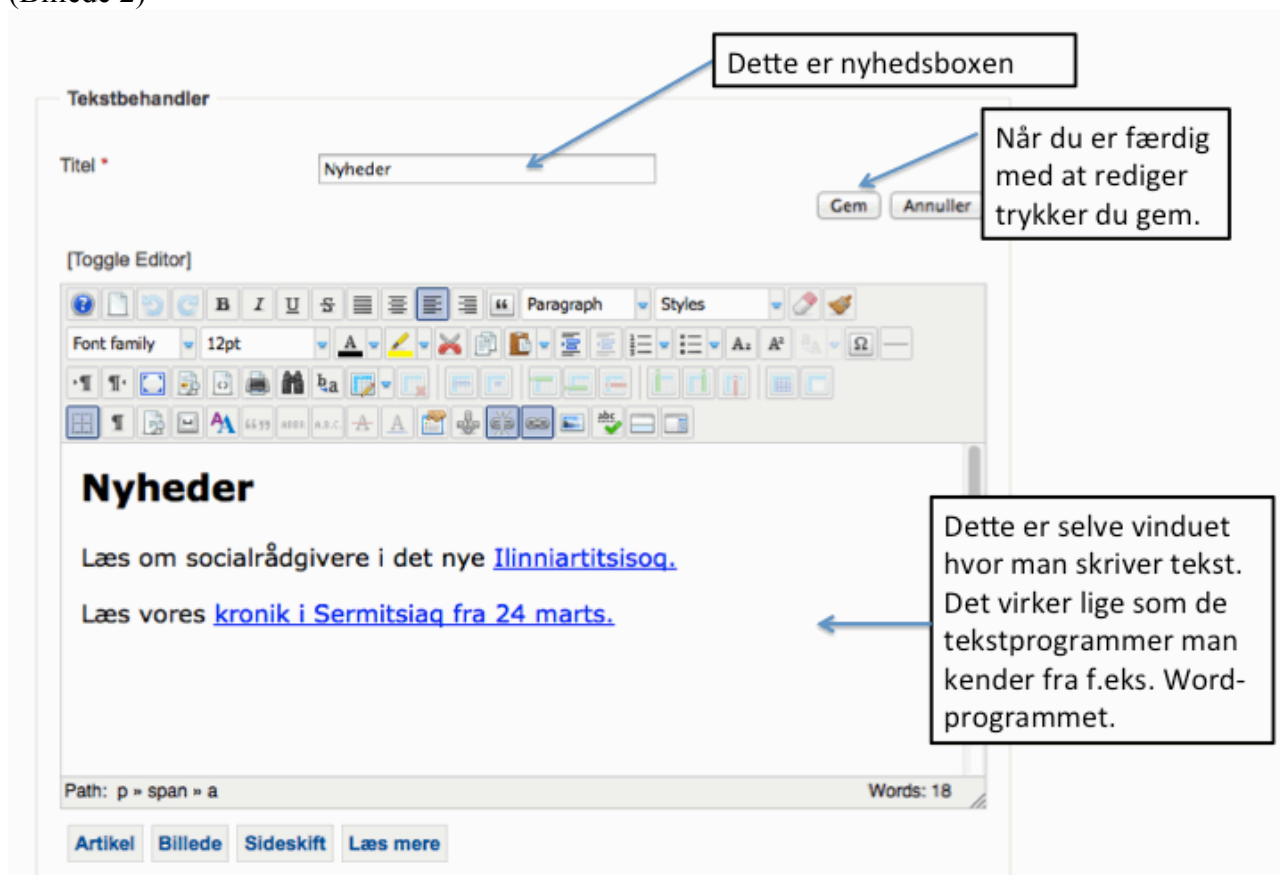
(Billede 2)

Dette er nyhedsboxen

Tekstbehandler

Titel *

Nyheder

Når du er færdig med at rediger trykker du gem.

Gem

Annuller

[Toggle Editor]

B I U S

Paragraph

Styles

Font family

12pt

A

Ω

Nyheder

Læs om socialrådgivere i det nye Ilinniartitsisoq.

Læs vores kronik i Sermitsiaq fra 24 marts.

Dette er selve vinduet hvor man skriver tekst. Det virker lige som de tekstprogrammer man kender fra f.eks. Word-programmet.

Path: p » span » a

Words: 18

Artikel

Billede

Sideskift

Læs mere